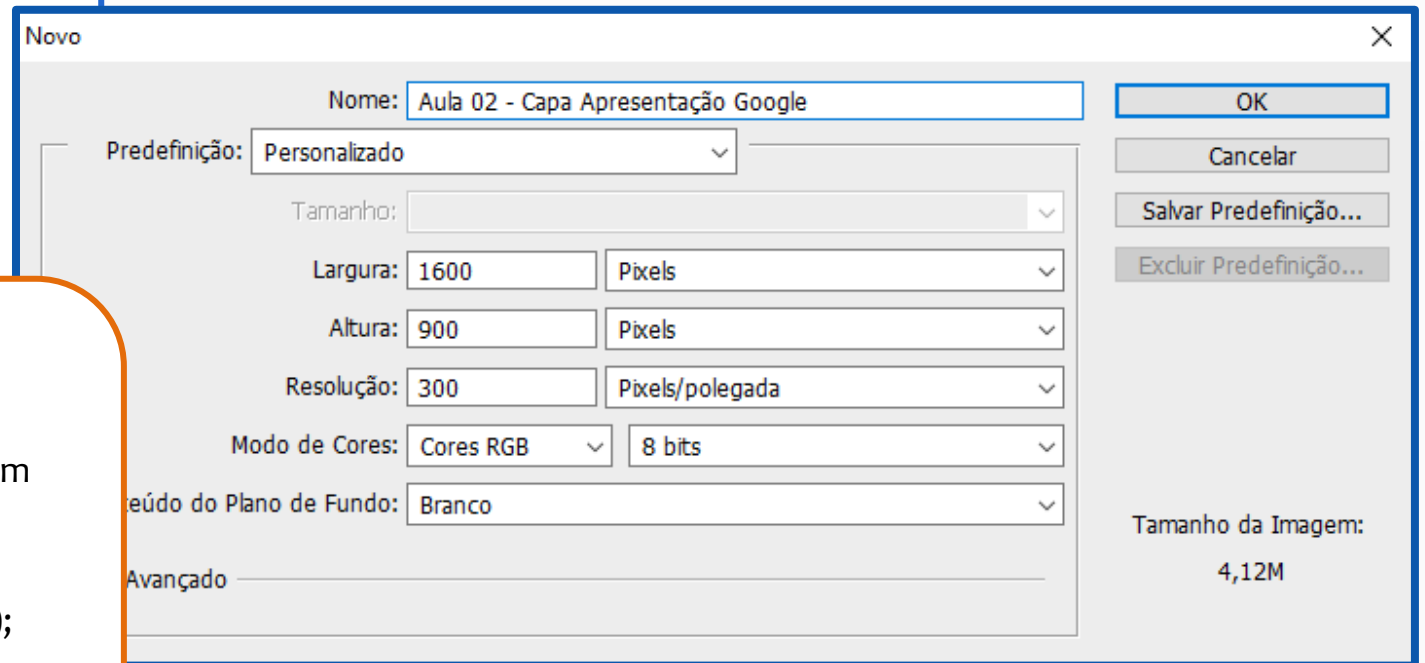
Novo

Nome: Aula 02 - Capa Apresentação Google

Predefinição: Personalizado

Tamanho:

Largura: 1600 Pixels

Altura: 900 Pixels

Resolução: 300 Pixels/polegada

Modo de Cores: Cores RGB 8 bits

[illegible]eúdo do Plano de Fundo: Branco

Avançado

OK

Cancelar

Salvar Predefinição...

Excluir Predefinição...

Tamanho da Imagem:

4,12M

m

;